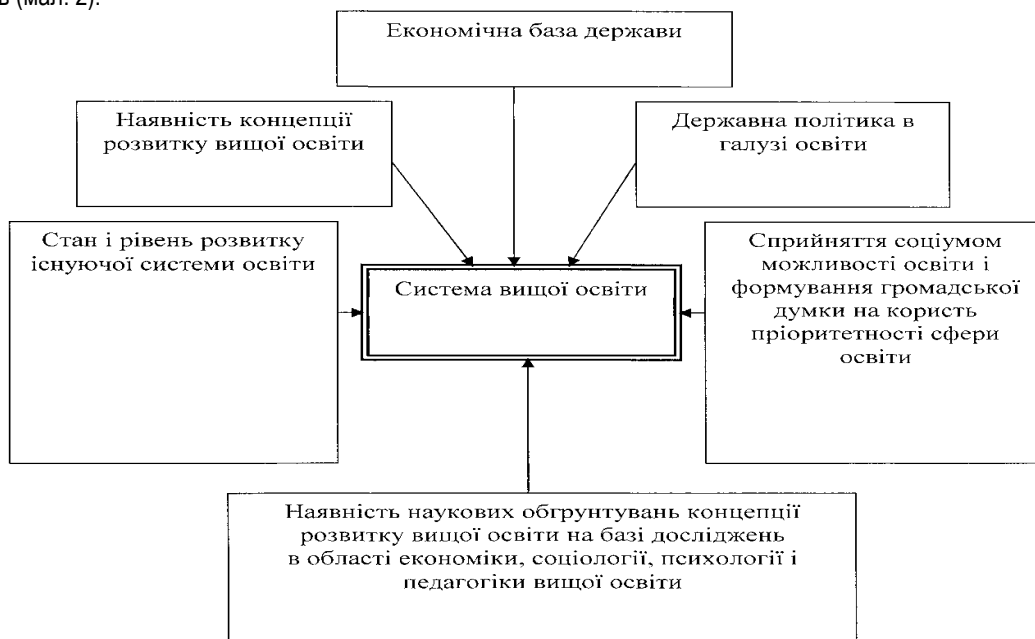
в (мал. 2).

Економічна база держави

Наявність концепції розвитку вищої освіти

Державна політика в галузі освіти

Стан і рівень розвитку існуючої системи освіти

Система вищої освіти

Сприйняття соціумом можливості освіти і формування громадської думки на користь пріоритетності сфери освіти

Наявність наукових обгрунтувань концепції розвитку вищої освіти на базі досліджень в області економіки, соціології, психології і педагогіки вищої освіти